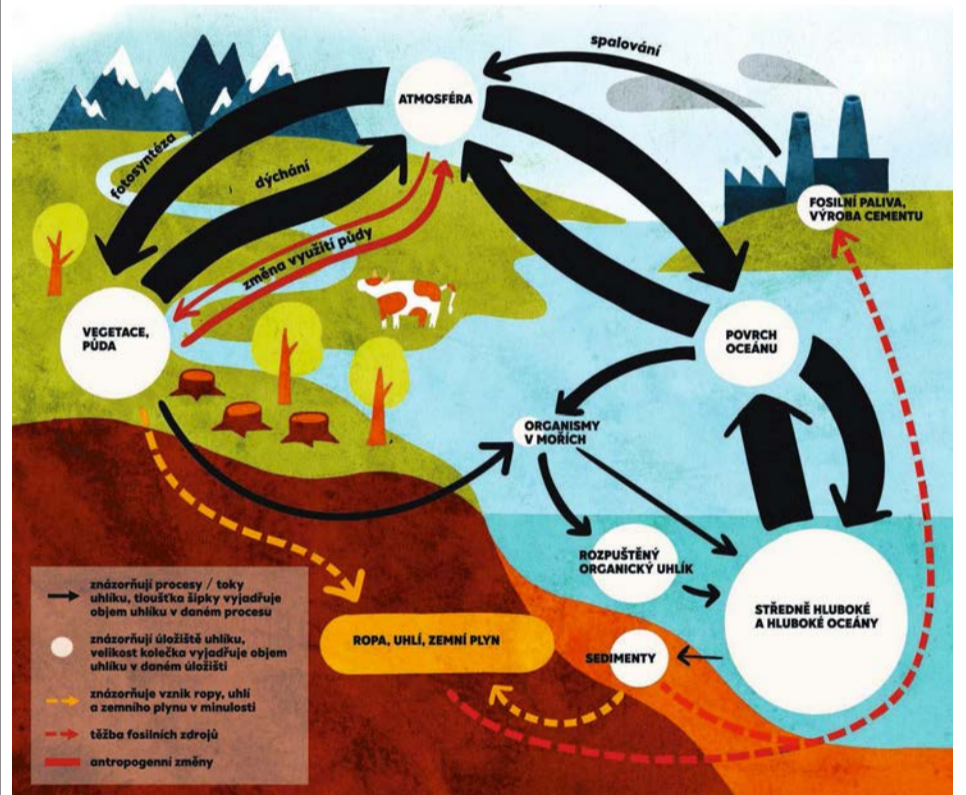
spalování

ATMOSFÉRA

fotosyntéza

dýchání

změna využití půdy

FOSILNÍ PALIVA, VÝROBA CEMENTU

VEGETACE, PŮDA

POVRCH OCEÁNU

ORGANISMY V MOŘÍCH

ROZPUŠTĚNÝ ORGANICKÝ UHLÍK

STŘEDNĚ HLUBOKÉ A HLUBOKÉ OCEÁNY

ROPA, UHLÍ, ZEMNÍ PLYN

SEDIMENTY

znázorňují procesy / toky uhlíku, tloušťka šipky vyjadřuje objem uhlíku v daném procesu

znázorňují úložiště uhlíku, velikost kolečka vyjadřuje objem uhlíku v daném úložišti

znázorňuje vznik ropy, uhlí a zemního plynu v minulosti

těžba fosilních zdrojů

antropogenní změny